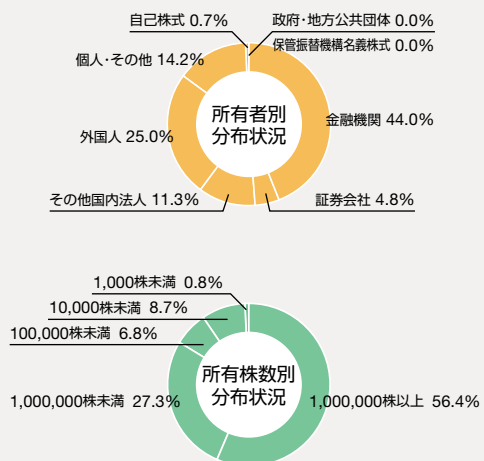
自己株式 0.7%
政府・地方公共団体 0.0%
保管振替機構名義株式 0.0%
個人・その他 14.2%
所有者別分布状況
金融機関 44.0%
外国人 25.0%
その他国内法人 11.3%
証券会社 4.8%

1,000株未満 0.8%
10,000株未満 8.7%
100,000株未満 6.8%
所有株数別分布状況
1,000,000株未満 27.3%
1,000,000株以上 56.4%